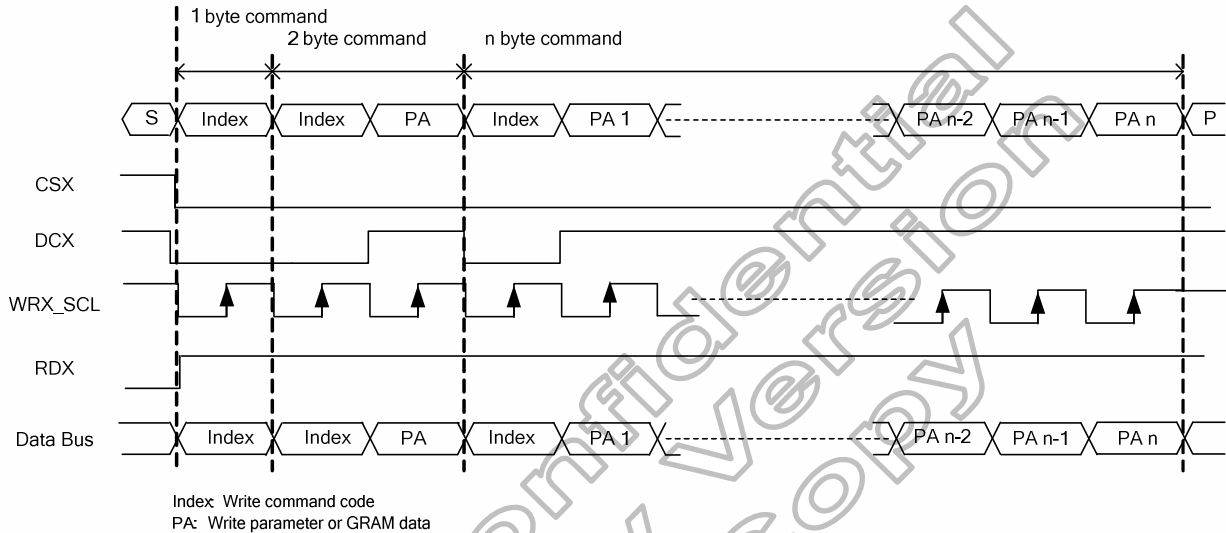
1 byte command
2 byte command
n byte command

S Index Index PA Index PA 1 PA n-2 PA n-1 PA n P

CSX

DCX

WRX_SCL

RDX

Data Bus Index Index PA Index PA 1 PA n-2 PA n-1 PA n

Index: Write command code
PA: Write parameter or GRAM data

Confidential Version Copy